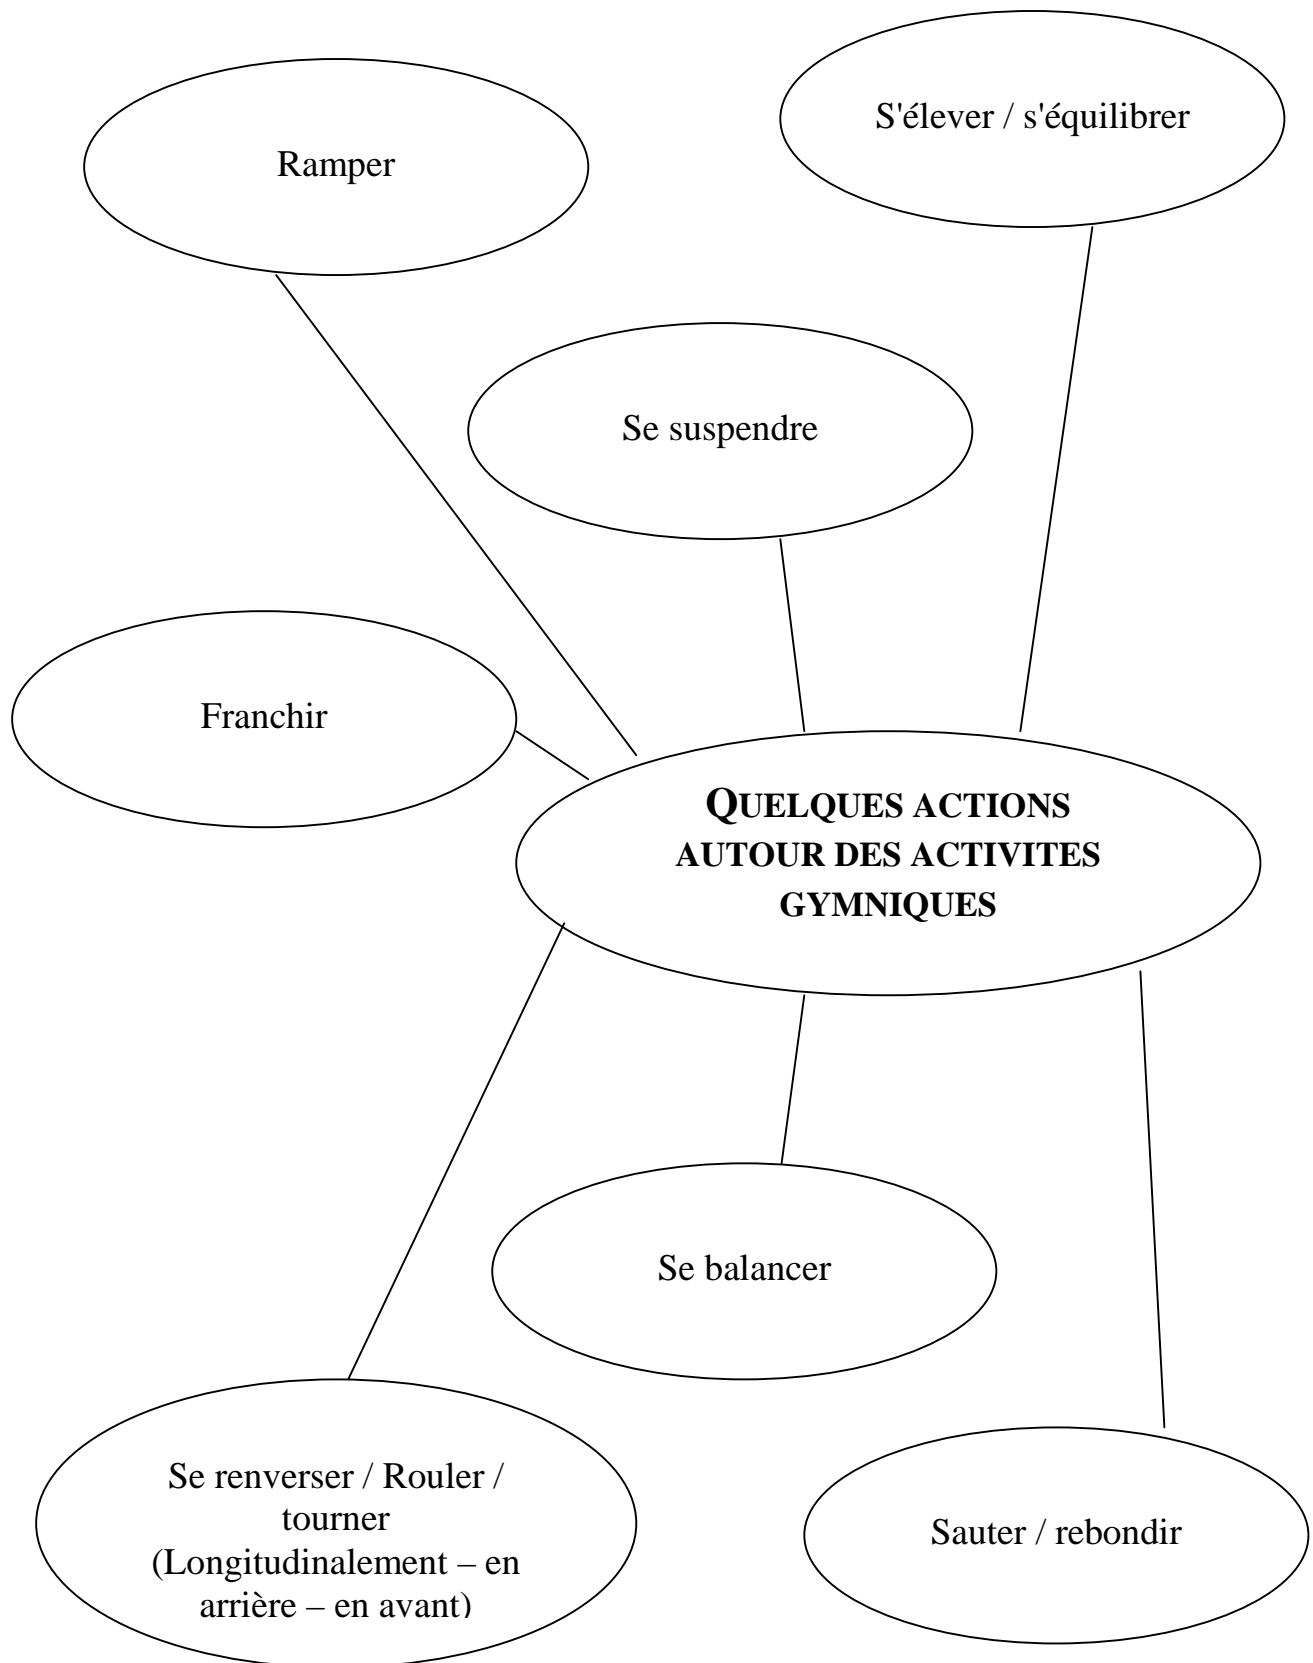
S'élever / s'équilibrer

Ramper

Se suspendre

Franchir

QUELQUES ACTIONS AUTOUR DES ACTIVITES GYMNIQUES

Se balancer

Se renverser / Rouler / tourner (Longitudinalement – en arrière – en avant)

Sauter / rebondir